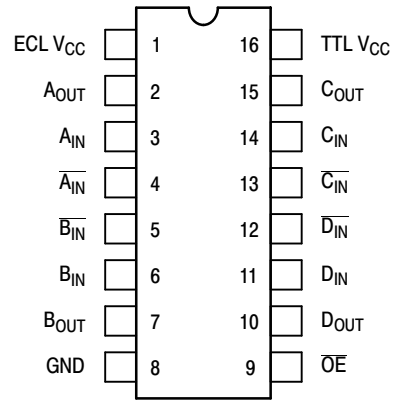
ECL $V_{CC}$ 1
$A_{OUT}$ 2
$A_{IN}$ 3
$\overline{A_{IN}}$ 4
$\overline{B_{IN}}$ 5
$B_{IN}$ 6
$B_{OUT}$ 7
GND 8

16 TTL $V_{CC}$
15 $C_{OUT}$
14 $C_{IN}$
13 $\overline{C_{IN}}$
12 $\overline{D_{IN}}$
11 $D_{IN}$
10 $D_{OUT}$
9 $\overline{OE}$